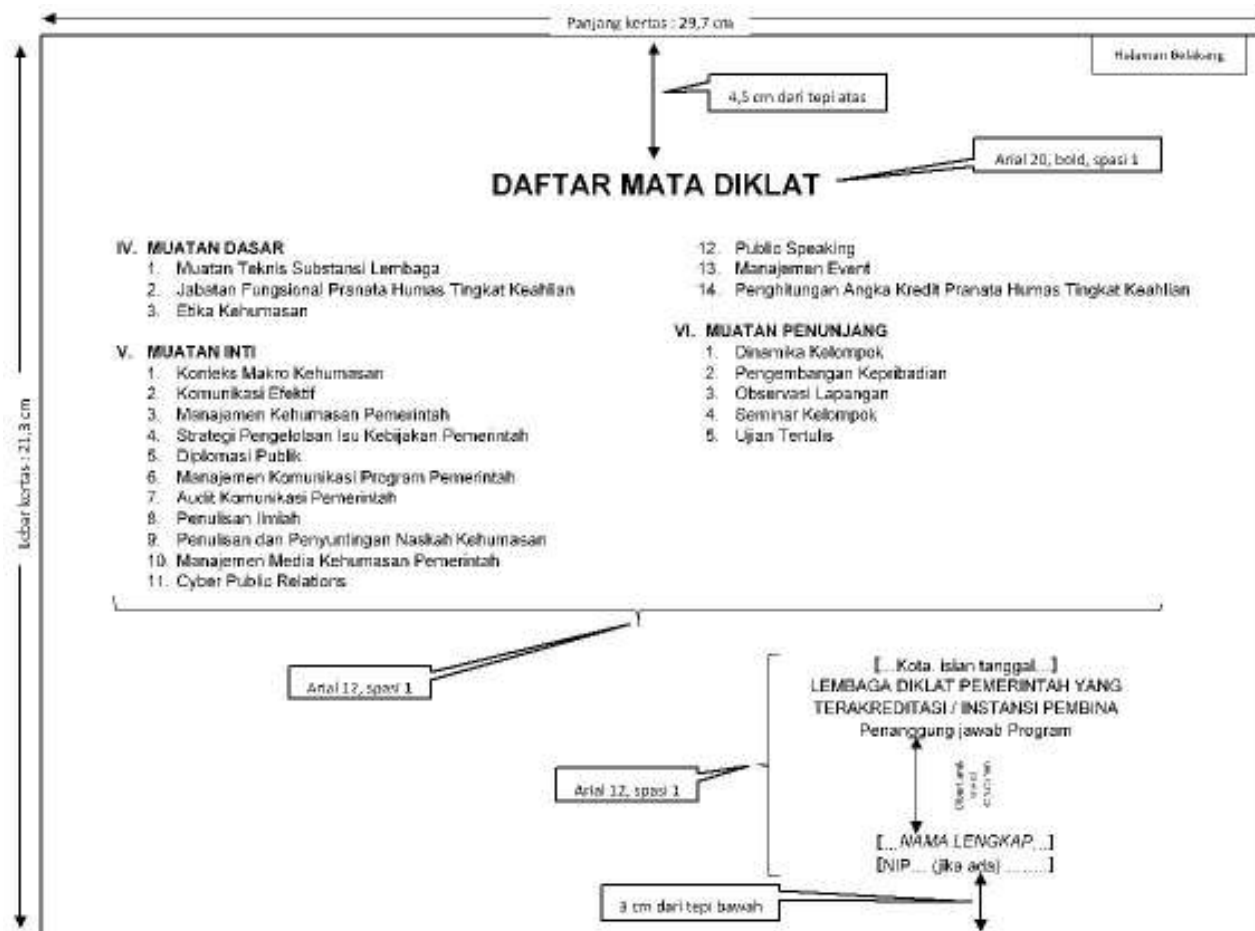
Panjang kertas : 29,7 cm

Halaman Belakang

4,5 cm dari tepi atas

Arial 20, bold, spasi 1

DAFTAR MATA DIKLAT

IV. MUATAN DASAR
1. Muatan Teknis Substansi Lembaga
2. Jabatan Fungsional Pranata Humas Tingkat Keahlian
3. Etika Kehumasan

V. MUATAN INTI
1. Konteks Makro Kehumasan
2. Komunikasi Efektif
3. Manajemen Kehumasan Pemerintah
4. Strategi Pengelolaan Isu Kebijakan Pemerintah
5. Diplomasi Publik
6. Manajemen Komunikasi Program Pemerintah
7. Audit Komunikasi Pemerintah
8. Penulisan Ilmiah
9. Penulisan dan Penyuntingan Naskah Kehumasan
10. Manajemen Media Kehumasan Pemerintah
11. Cyber Public Relations
12. Public Speaking
13. Manajemen Event
14. Penghitungan Angka Kredit Pranata Humas Tingkat Keahlian

VI. MUATAN PENUNJANG
1. Dinamika Kelompok
2. Pengembangan Kepribadian
3. Observasi Lapangan
4. Seminar Kelompok
5. Ujian Tertulis

Lebar kertas : 21,3 cm

Arial 12, spasi 1

[...Kota, isian tanggal...]
LEMBAGA DIKLAT PEMERINTAH YANG TERAKREDITASI / INSTANSI PEMBINA
Penanggung jawab Program

Arial 12, spasi 1

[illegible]

[...NAMA LENGKAP...]
[NIP.... (jika ada) ........]

3 cm dari tepi bawah